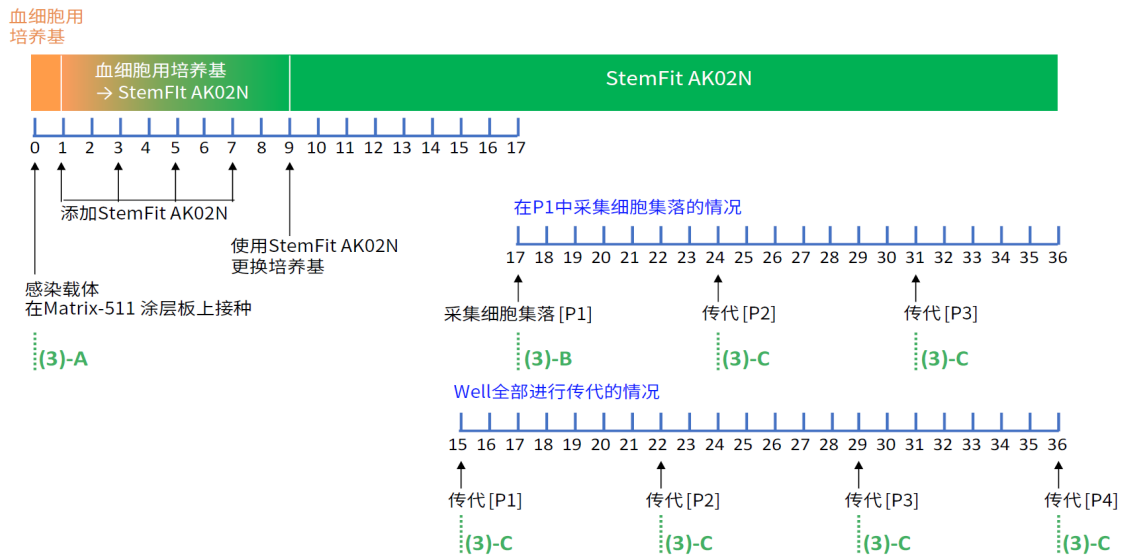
血细胞用培养基

血细胞用培养基 → StemFIt AK02N

StemFit AK02N

0 1 2 3 4 5 6 7 8 9 10 11 12 13 14 15 16 17

添加StemFit AK02N

使用StemFit AK02N 更换培养基

感染载体
在Matrix-511 涂层板上接种

(3)-A

在P1中采集细胞集落的情况

17 18 19 20 21 22 23 24 25 26 27 28 29 30 31 32 33 34 35 36

采集细胞集落 [P1]

(3)-B

传代 [P2]

(3)-C

传代 [P3]

(3)-C

Well全部进行传代的情况

15 16 17 18 19 20 21 22 23 24 25 26 27 28 29 30 31 32 33 34 35 36

传代 [P1]

(3)-C

传代 [P2]

(3)-C

传代 [P3]

(3)-C

传代 [P4]

(3)-C